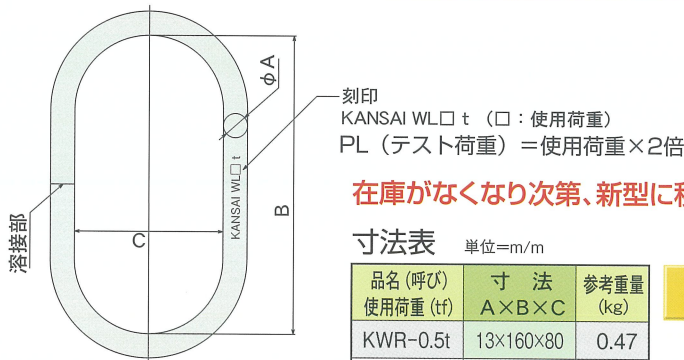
φA

刻印
KANSAI WL□ t （□：使用荷重）
PL（テスト荷重）＝使用荷重×2倍

KANSAI WL□ t

溶接部

C

B

在庫がなくなり次第、新型に

寸法表 単位=m/m

| 品名（呼び）使用荷重（tf） | 寸 法 A×B×C | 参考重量（kg） |
|---|---|---|
| KWR-0.5t | 13×160×80 | 0.47 |